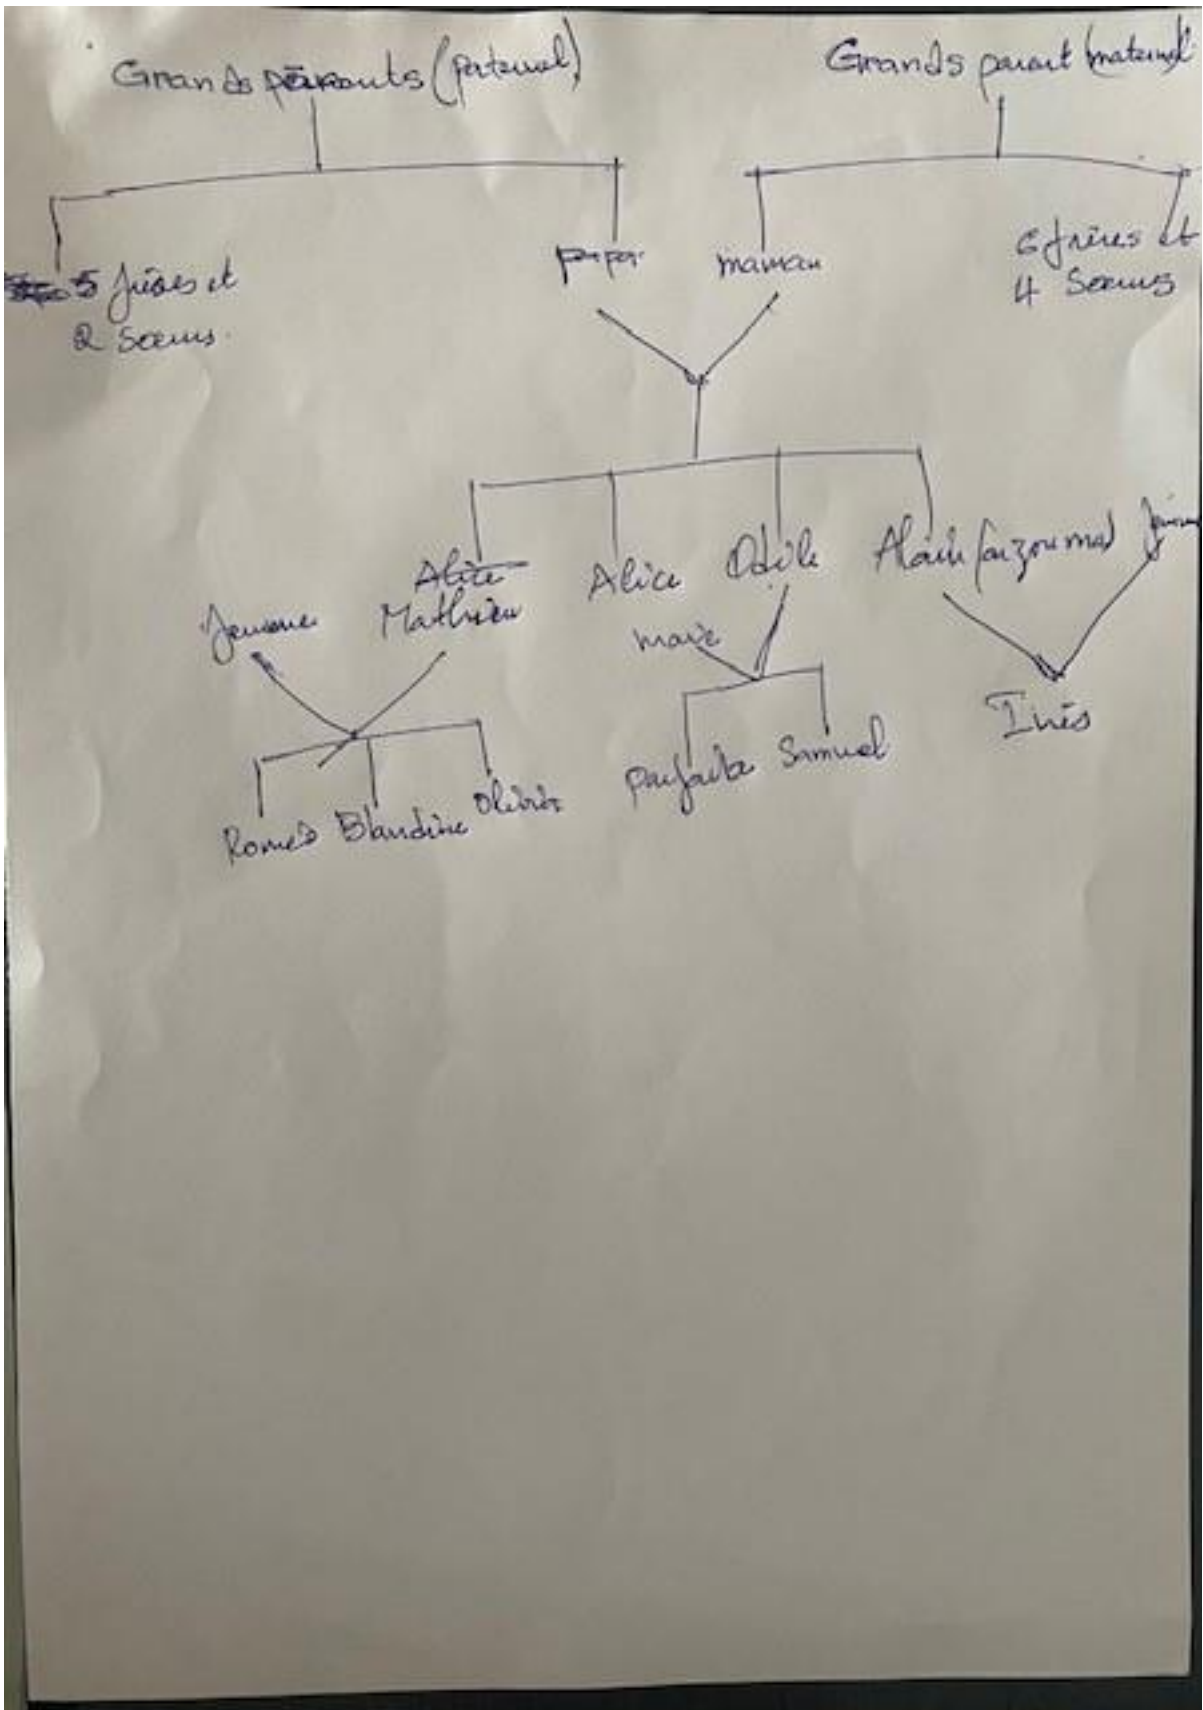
Grands parents (paternel)

Grands parent (maternel)

5 frères et
2 soeurs

papa

maman

6 frères et
4 soeurs

Alice
Mathieu

Alice

Odile

Alain (a zoumal)

Jeanne

marie

Romeo Blandine Olivier

parfaite Samuel

Inès